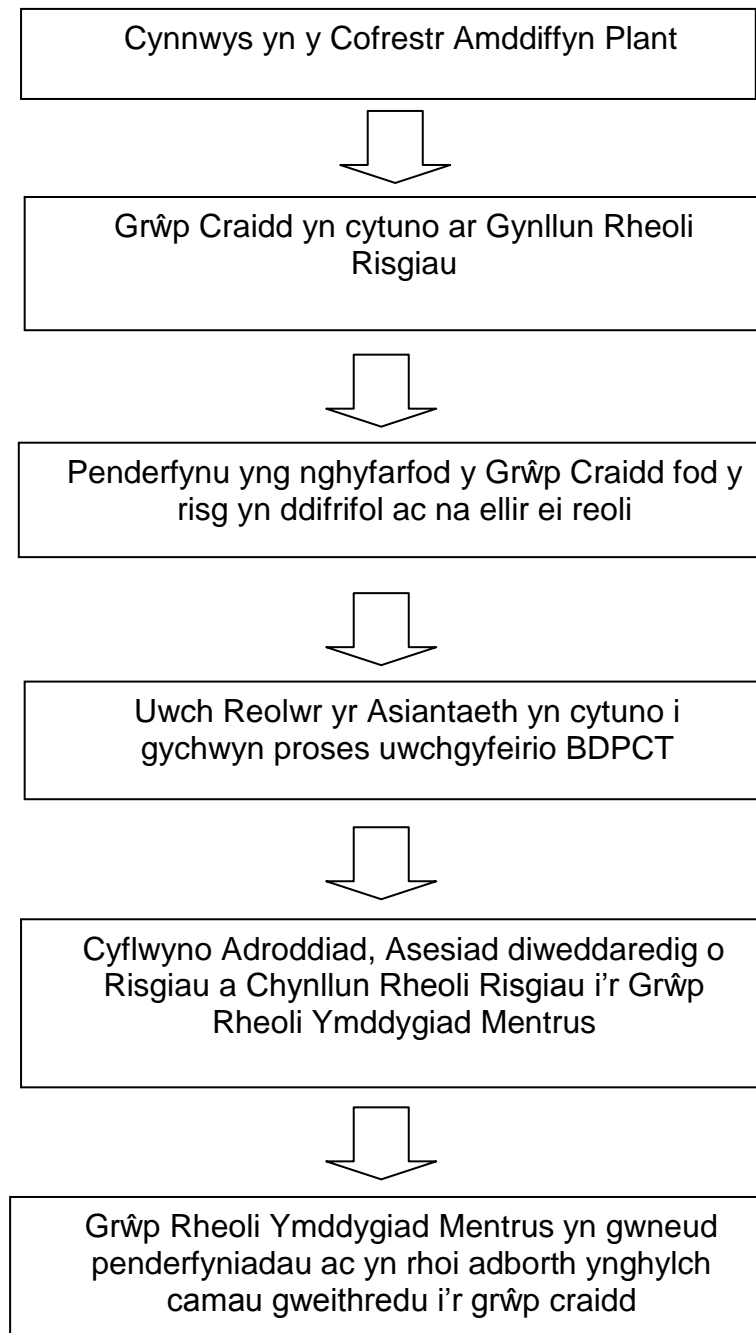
Cynnwys yn y Cofrestr Amddiffyn Plant

Grŵp Craidd yn cytuno ar Gynllun Rheoli Risgiau

Penderfynu yng nghyfarfod y Grŵp Craidd fod y risg yn ddifrifol ac na ellir ei reoli

Uwch Reolwr yr Asiantaeth yn cytuno i gychwyn proses uwchgyfeirio BDPCT

Cyflwyno Adroddiad, Asesiad diweddaredig o Risgiau a Chynllun Rheoli Risgiau i'r Grŵp Rheoli Ymddygiad Mentrus

Grŵp Rheoli Ymddygiad Mentrus yn gwneud penderfyniadau ac yn rhoi adborth ynghylch camau gweithredu i'r grŵp craidd